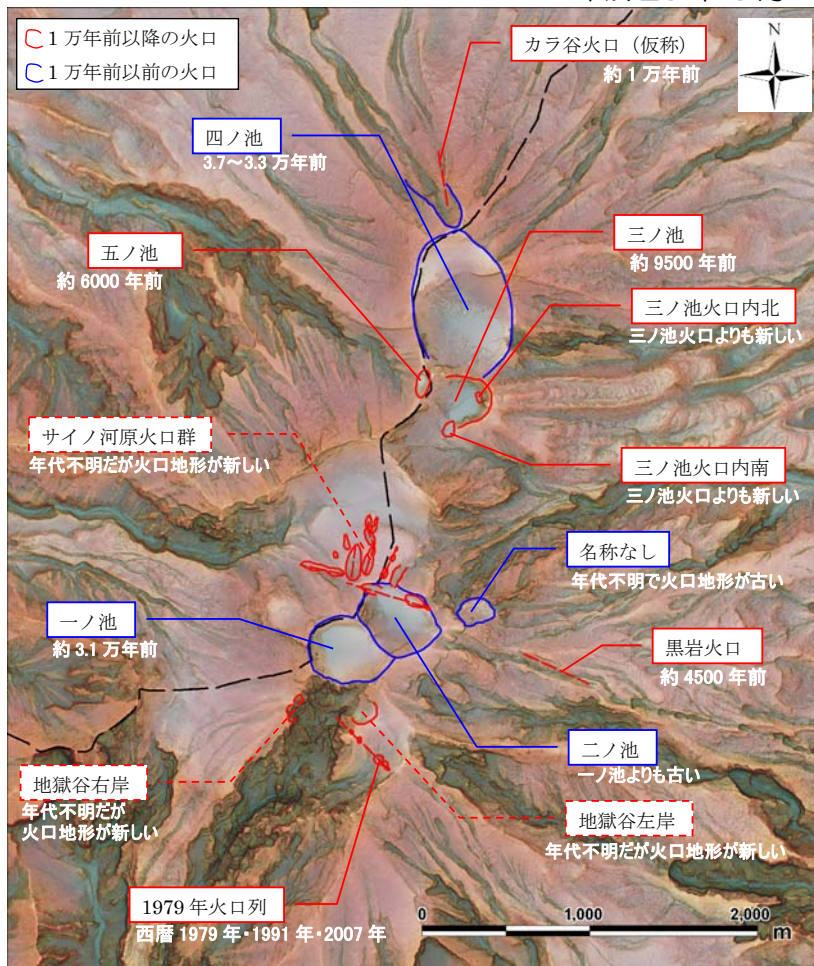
1 万年前以降の火口
1 万年前以前の火口

カラ谷火口（仮称）
約 1 万年前

N

四ノ池
3.7～3.3 万年前

三ノ池
約 9500 年前

五ノ池
約 6000 年前

三ノ池火口内北
三ノ池火口よりも新しい

サイノ河原火口群
年代不明だが火口地形が新しい

三ノ池火口内南
三ノ池火口よりも新しい

名称なし
年代不明で火口地形が古い

一ノ池
約 3.1 万年前

黒岩火口
約 4500 年前

二ノ池
一ノ池よりも古い

地獄谷右岸
年代不明だが
火口地形が新しい

地獄谷左岸
年代不明だが火口地形が新しい

1979 年火口列
西暦 1979 年･1991 年･2007 年

0
1,000
2,000
m